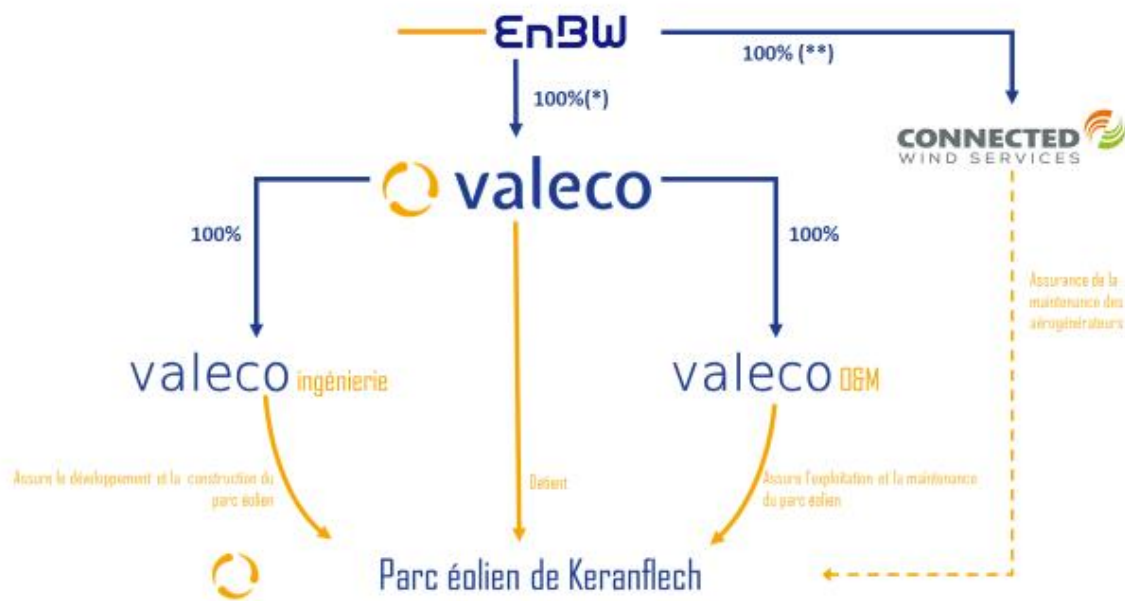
EnBW

100%(*)

100% (**)

CONNECTED WIND SERVICES

valeco

100%

100%

Assurance de la maintenance des aérogénérateurs

valeco ingénierie

valeco O&M

Assure le développement et la construction du parc éolien

Détient

Assure l'exploitation et la maintenance du parc éolien

Parc éolien de Keranflech